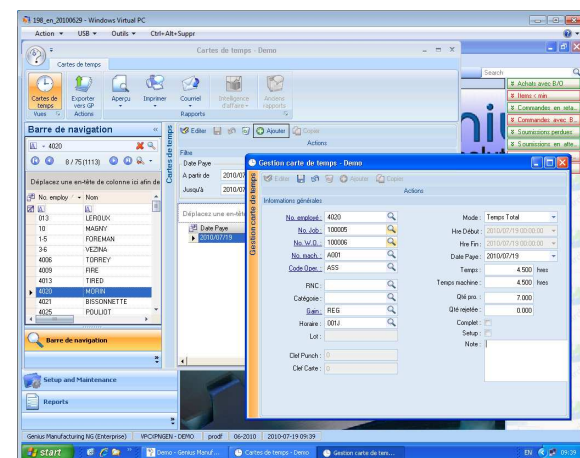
198_en_20100629 - Windows Virtual PC

Action ▾ USB ▾ Outils ▾ Ctrl+Alt+Suppr

Cartes de temps - Demo

Cartes de temps

Cartes de temps
Exporter vers GP
Aperçu
Imprimer
Courriel
Intelligence d'affaire
Ancien rapports

Vues
Actions
Rapports

Barre de navigation

4020

8 / 75 (1113)

Déplacez une en-tête de colonne ici afin de

| No. employ | Nom |
|---|---|
| 013 | LEROUX |
| 10 | MAGNY |
| 1-5 | FOREMAN |
| 3-6 | VEZINA |
| 4006 | TORREY |
| 4009 | FIRE |
| 4013 | TIRED |
| 4020 | MORIN |
| 4021 | BISSONNETTE |
| 4025 | POULIOT |

Barre de navigation

Setup and Maintenance

Reports

Cartes de temps

Editer Ajouter Copier

Actions

Filtre

Date Paye

A partir de 2010/07

Jusqu'à 2010/07

Déplacez une en-tête

Date Paye

2010/07/19

Gestion carte de temps - Demo

Editer Ajouter Copier

Actions

Gestion carte de temps

Informations générales

No. employé : 4020
No. Job : 100005
No. W.O. : 100006
No. mach. : A001
Code Oper. : ASS

RNC :
Catégorie :
Gam : REG
Horaire : 001J
Lot :

Clef Punch : 0
Clef Carte : 0

Mode : Temps Total
Hre Début : 2010/07/19 00:00:00
Hre Fin : 2010/07/19 00:00:00
Date Payé : 2010/07/19
Temps : 4.500 hres
Temps machine : 4.500 hres
Qté pro. : 7.000
Qté rejetée : 0.000
Complet :
Setup :
Note :

Recherche

Achats avec B/O
Items < min
Commandes en reta...
Commandes avec B...
Soumissions perdues
Soumissions en atte...

Genius Manufacturing NG (Enterprise) VPC\PNGEN - DEMO prodf 06-2010 2010-07-19 09:39

start
Demo - Genius Manuf...
Cartes de temps - Demo
Gestion carte de tem...
EN 09:39